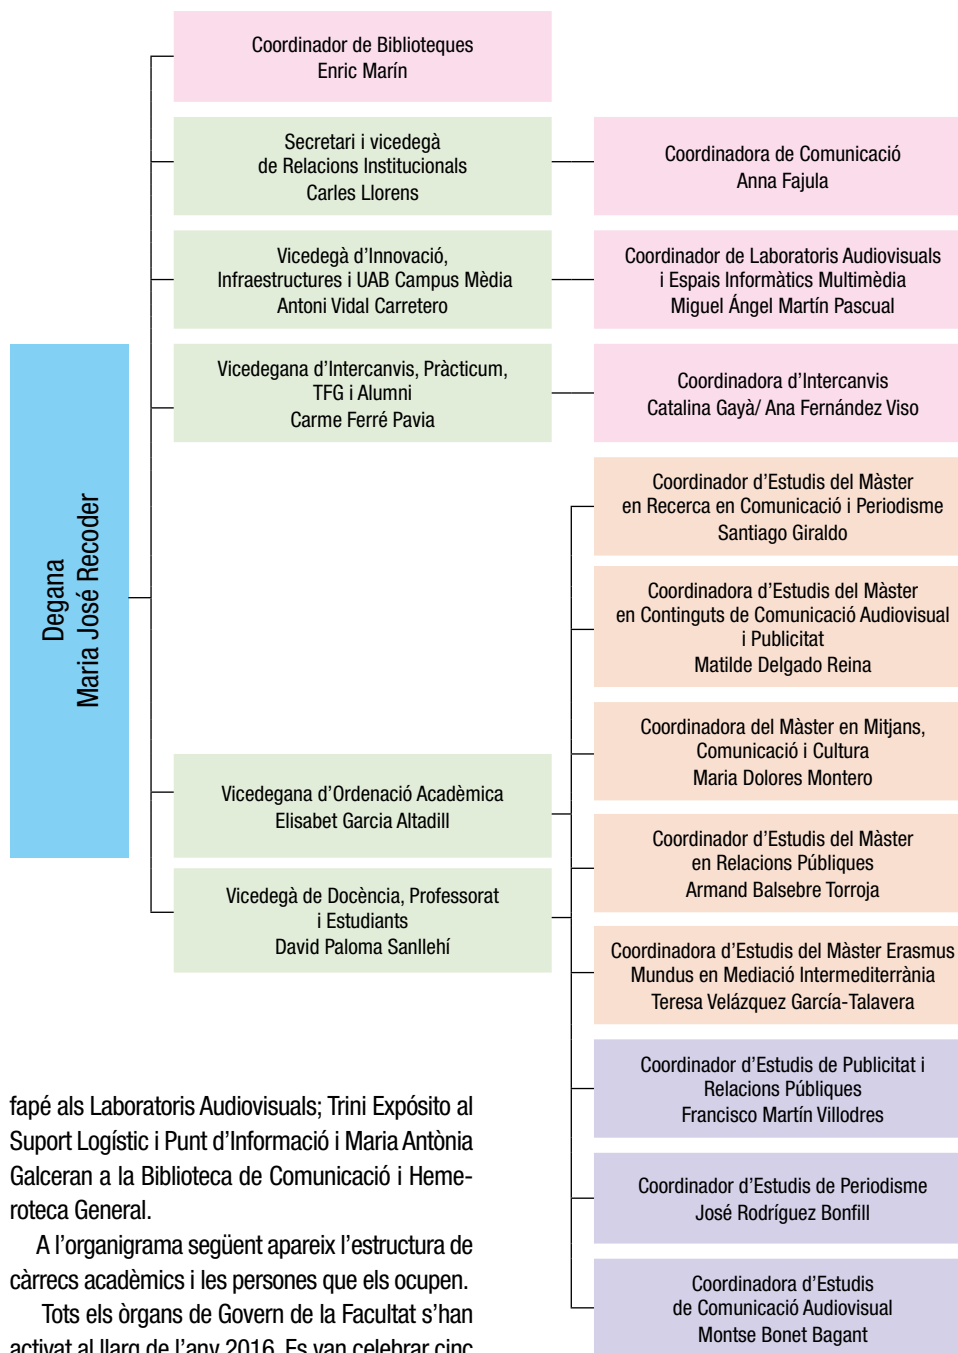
Degana
Maria José Recoder

Coordinador de Biblioteques
Enric Marín

Secretari i vicedegà de Relacions Institucionals
Carles Llorens

Coordinadora de Comunicació
Anna Fajula

Vicedegà d'Innovació, Infraestructures i UAB Campus Mèdia
Antoni Vidal Carretero

Coordinador de Laboratoris Audiovisuals i Espais Informàtics Multimèdia
Miguel Ángel Martín Pascual

Vicedegana d'Intercanvis, Pràcticum, TFG i Alumni
Carme Ferré Pavia

Coordinadora d'Intercanvis
Catalina Gayà/ Ana Fernández Viso

Coordinador d'Estudis del Màster en Recerca en Comunicació i Periodisme
Santiago Giraldo

Coordinadora d'Estudis del Màster en Continguts de Comunicació Audiovisual i Publicitat
Matilde Delgado Reina

Coordinadora del Màster en Mitjans, Comunicació i Cultura
Maria Dolores Montero

Vicedegana d'Ordenació Acadèmica
Elisabet Garcia Altadill

Coordinador d'Estudis del Màster en Relacions Públiques
Armand Balsebre Torroja

Vicedegà de Docència, Professorat i Estudiants
David Paloma Sanllehí

Coordinadora d'Estudis del Màster Erasmus Mundus en Mediació Intermediterrània
Teresa Velázquez García-Talavera

Coordinador d'Estudis de Publicitat i Relacions Públiques
Francisco Martín Villodres

Coordinador d'Estudis de Periodisme
José Rodríguez Bonfill

Coordinadora d'Estudis de Comunicació Audiovisual
Montse Bonet Bagant

fapé als Laboratoris Audiovisuals; Trini Expósito al Suport Logístic i Punt d'Informació i Maria Antònia Galceran a la Biblioteca de Comunicació i Hemeroteca General.

A l'organigrama següent apareix l'estructura de càrrecs acadèmics i les persones que els ocupen.

Tots els òrgans de Govern de la Facultat s'han activat al llarg de l'any 2016. Es van celebrar cinc